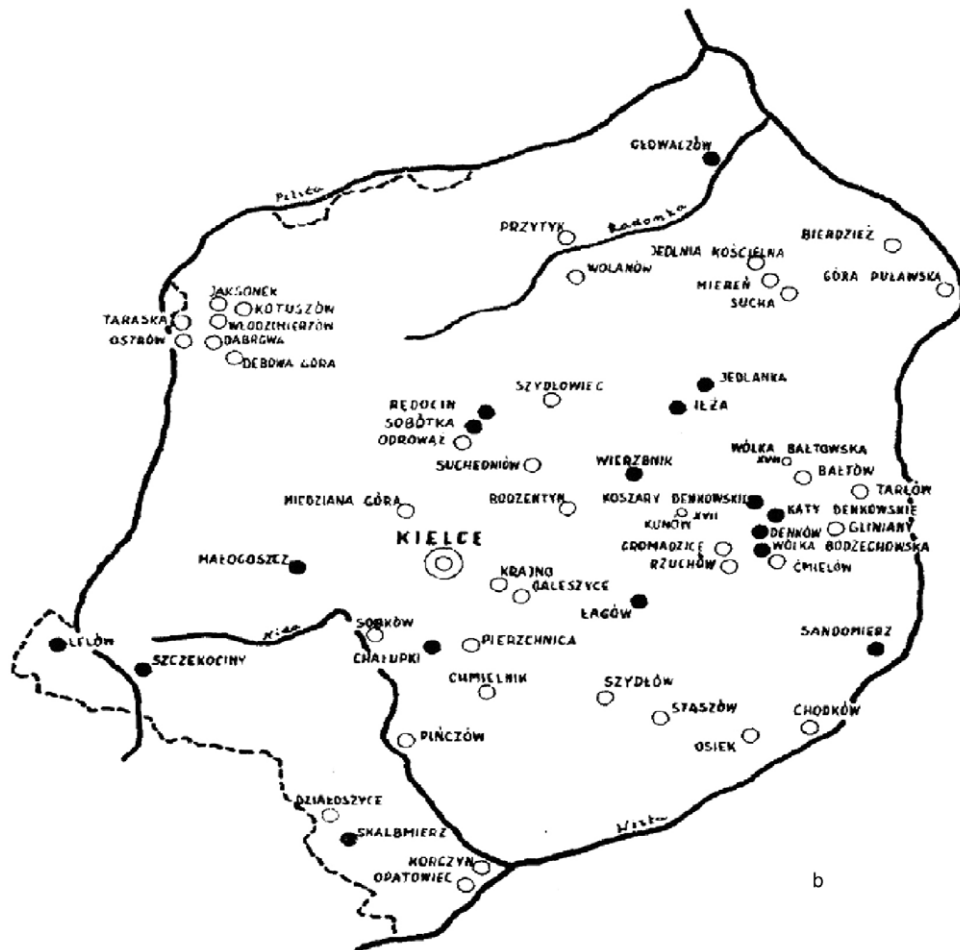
GŁOWACZÓW
Pilica
PRZYTYK
Radomka
BIERDZIEŻ
JEDLNIA KOŚCIELNA
WOLANÓW
MIEREŃ
GÓRA PUŁAWSKA
SUCHA
JAKSONEK
KOTUSZÓW
TARASKA
WŁODZIMIERZÓW
OSTRÓW
DĄBROWA
DĘBOWA GÓRA
JEDLANKA
SZYDŁOWIEC
RĘDOCIN
IŁŻA
SOBÓTKA
ODROWĄŻ
WÓLKA BAŁTOWSKA
XVIII
SUCHEDNIÓW
WIERZBNIK
BAŁTÓW
TARŁÓW
MIEDZIANA GÓRA
BODZENTYN
KOSZARY DENKOWSKIE
KĄTY DENKOWSKIE
XVII
KUNÓW
DENKÓW
GLINIANY
KIELCE
GROMADZICE
WÓLKA BODZECHOWSKA
MAŁOGOSZCZ
KRAJNO
RZUCHÓW
ĆMIELÓW
GALESZYCE
ŁAGÓW
Nida
SOBKÓW
SANDOMIERZ
LELÓW
SZCZEKOCINY
PIERZCHNICA
CHAŁUPKI
CHMIELNIK
SZYDŁÓW
STASZÓW
CHODKÓW
PIŃCZÓW
OSIEK
DZIAŁOSZYCE
Wisła
SKALBMIERZ
KORCZYN
OPATOWIEC
b